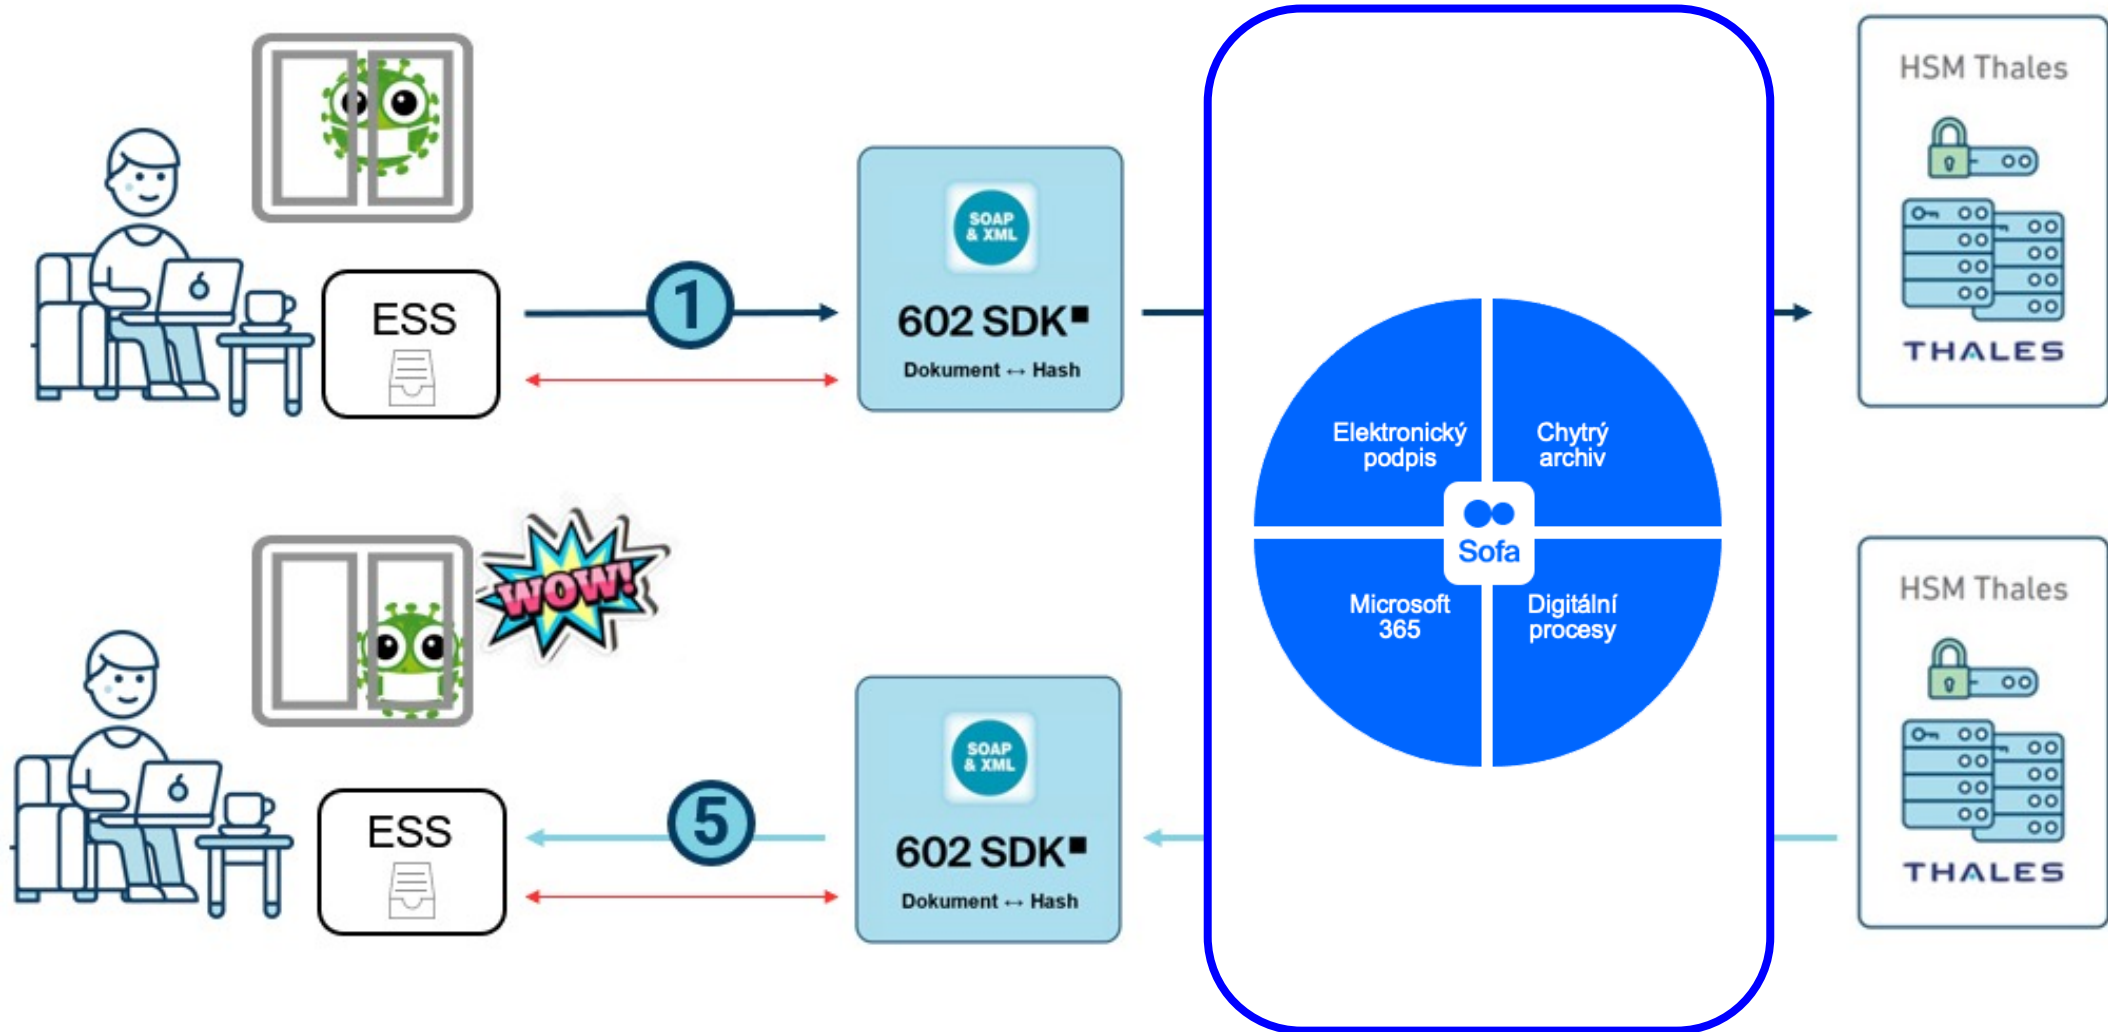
HSM Thales

THALES

ESS

1

SOAP & XML

602 SDK

Dokument ↔ Hash

Elektronický podpis

Chytrý archiv

Sofa

Microsoft 365

Digitální procesy

WOW!

HSM Thales

THALES

ESS

5

SOAP & XML

602 SDK

Dokument ↔ Hash